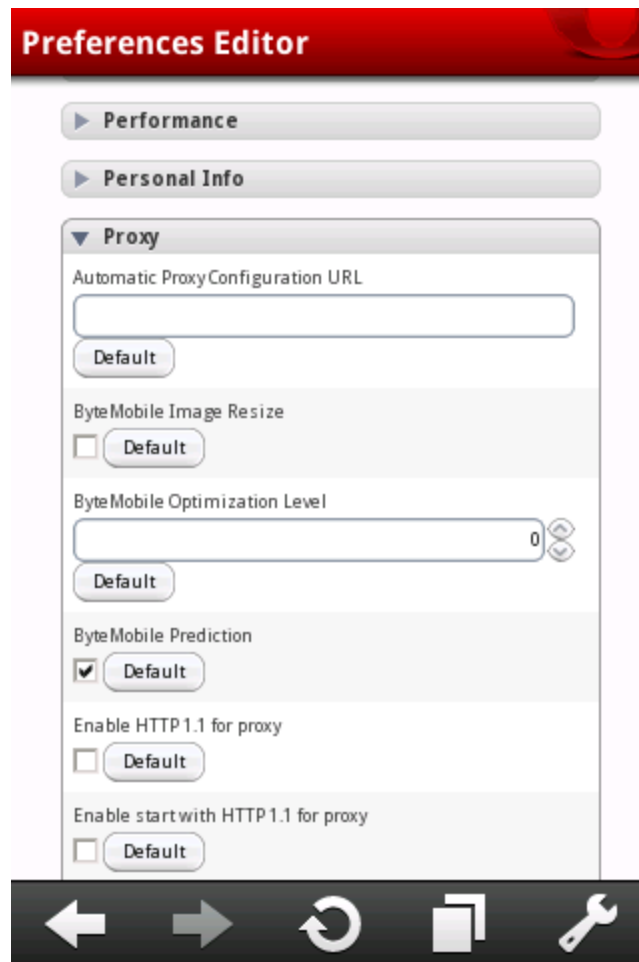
Preferences Editor

Performance

Personal Info

Proxy

Automatic Proxy Configuration URL

Default

ByteMobile Image Resize

Default

ByteMobile Optimization Level

0

Default

ByteMobile Prediction

Default

Enable HTTP 1.1 for proxy

Default

Enable start with HTTP 1.1 for proxy

Default